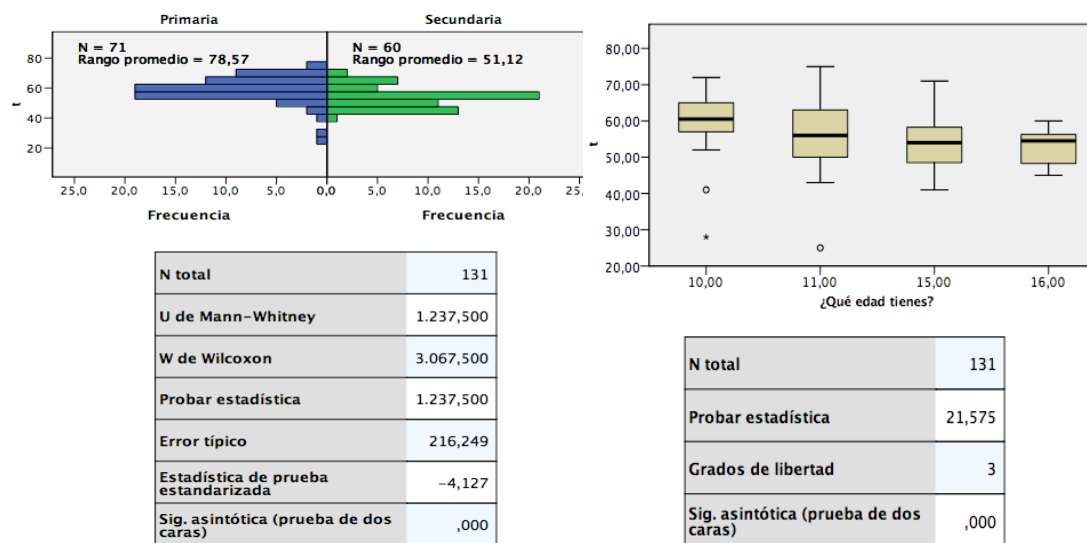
Primaria

Secundaria

N = 71
Rango promedio = 78,57

N = 60
Rango promedio = 51,12

t

80
60
40
20

25,0 20,0 15,0 10,0 5,0 0,0 5,0 10,0 15,0 20,0 25,

Frecuencia

Frecuencia

| N total | 131 |
|---|---|
| U de Mann-Whitney | 1.237,500 |
| W de Wilcoxon | 3.067,500 |
| Probar estadística | 1.237,500 |
| Error típico | 216,249 |
| Estadística de prueba estandarizada | −4,127 |
| Sig. asintótica (prueba de dos caras) | ,000 |

t

80,00
70,00
60,00
50,00
40,00
30,00
20,00

10,00 11,00 15,00 16,00

¿Qué edad tienes?

| N total | 131 |
|---|---|
| Probar estadística | 21,575 |
| Grados de libertad | 3 |
| Sig. asintótica (prueba de dos caras) | ,000 |